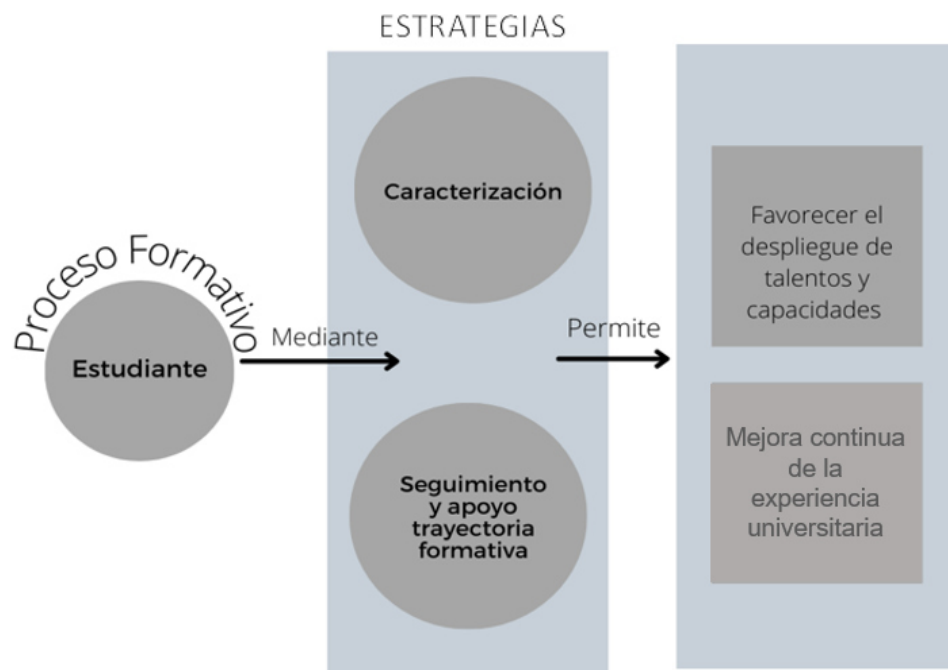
ESTRATEGIAS

Proceso Formativo

Estudiante

Mediante

Caracterización

Seguimiento y apoyo trayectoria formativa

Permite

Favorecer el despliegue de talentos y capacidades

Mejora continua de la experiencia universitaria